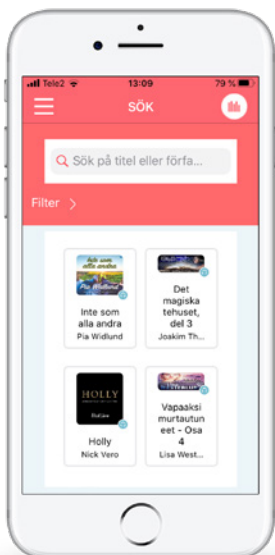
Tele2 13:09 79 %

SÖK

Sök på titel eller förfa...

Filter >

Inte som alla andra
Pia Widlund
Inte som alla andra

Pia Widlund

Det magiska tehuset, del 3

Joakim Th...

HOLLY

Holly

Nick Vero

Vapaaksi murtautuneet - Osa 4

Lisa West...